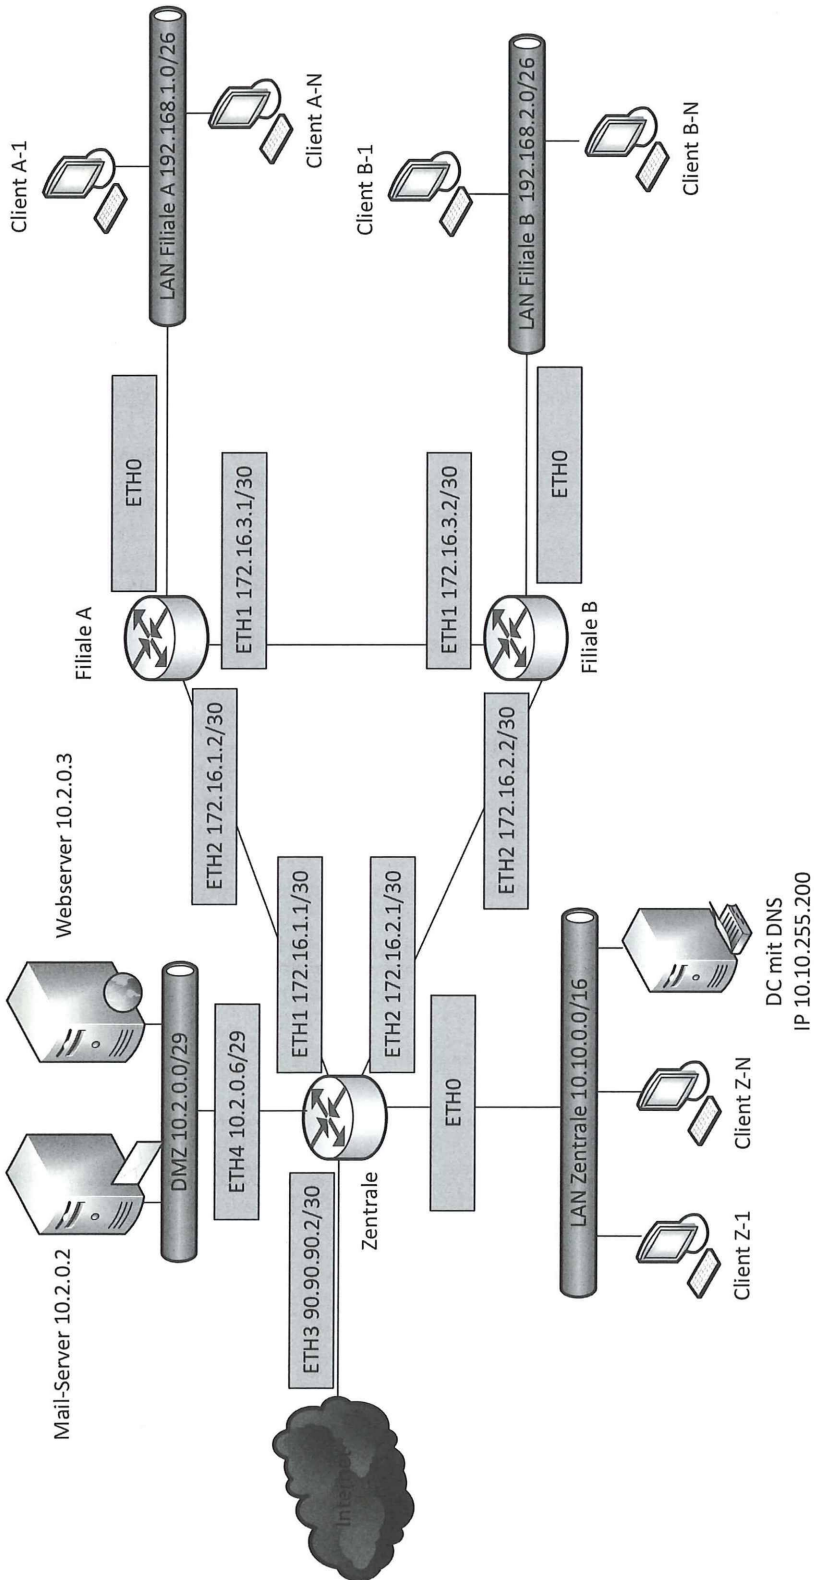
Mail-Server 10.2.0.2

Webserver 10.2.0.3

DMZ 10.2.0.0/29

ETH4 10.2.0.6/29

ETH3 90.90.90.2/30

Internet

Zentrale

ETH1 172.16.1.1/30

ETH2 172.16.2.1/30

ETH0

LAN Zentrale 10.10.0.0/16

Client Z-1

Client Z-N

DC mit DNS
IP 10.10.255.200

ETH2 172.16.1.2/30

ETH2 172.16.2.2/30

Filiale A

ETH1 172.16.3.1/30

ETH0

Filiale B

ETH1 172.16.3.2/30

ETH0

LAN Filiale A 192.168.1.0/26

Client A-1

Client A-N

LAN Filiale B 192.168.2.0/26

Client B-1

Client B-N